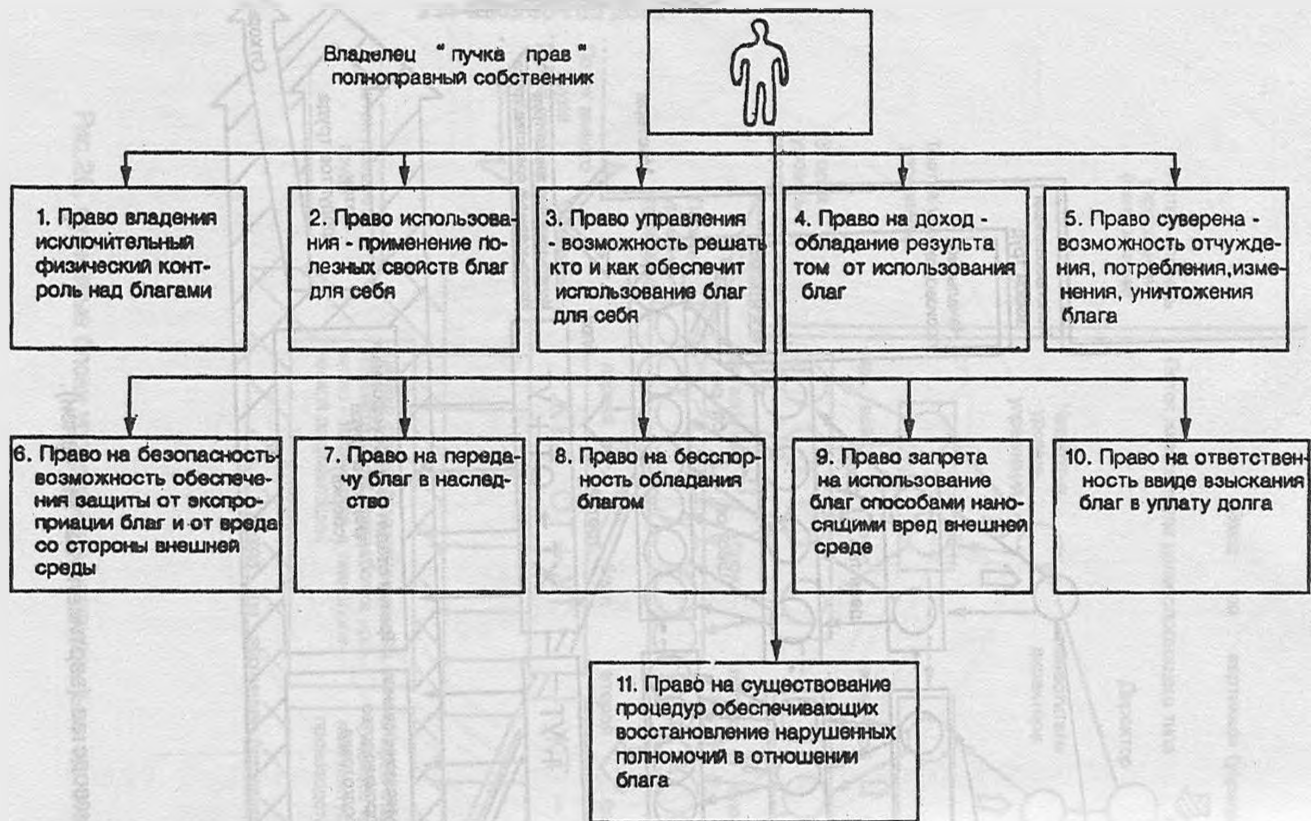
Владелец "пучка прав" полноправный собственник

1. Право владения исключительный физический контроль над благами

2. Право использования - применение полезных свойств благ для себя

3. Право управления - возможность решать кто и как обеспечит использование благ для себя

4. Право на доход - обладание результатом от использования благ

5. Право суверена - возможность отчуждения, потребления, изменения, уничтожения блага

6. Право на безопасность- возможность обеспечения защиты от экспроприации благ и от вреда со стороны внешней среды

7. Право на передачу благ в наследство

8. Право на бесспорность обладания благом

9. Право запрета на использование благ способами наносящими вред внешней среде

10. Право на ответственность ввиде взыскания благ в уплату долга

11. Право на существование процедур обеспечивающих восстановление нарушенных полномочий в отношении блага